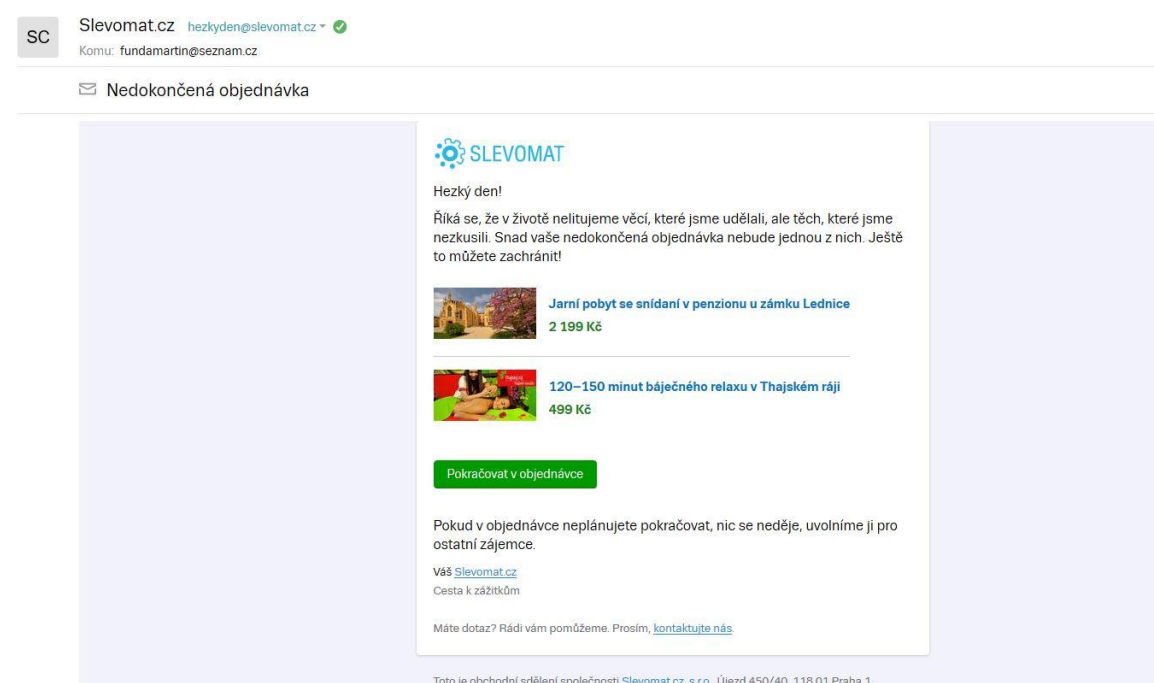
SC

Slevomat.cz hezkyden@slevomat.cz

Komu: fundamartin@seznam.cz

Nedokončená objednávka

SLEVOMAT

Hezký den!

Říká se, že v životě nelitujeme věcí, které jsme udělali, ale těch, které jsme nezkusili. Snad vaše nedokončená objednávka nebude jednou z nich. Ještě to můžete zachránit!

Jarní pobyt se snídaní v penzionu u zámku Lednice
2 199 Kč

120–150 minut báječného relaxu v Thajském ráji
499 Kč

Pokračovat v objednávce

Pokud v objednávce neplánujete pokračovat, nic se neděje, uvolníme ji pro ostatní zájemce.

Váš Slevomat.cz
Cesta k zážitkům

Máte dotaz? Rádi vám pomůžeme. Prosím, kontaktujte nás.

Toto je obchodní sdělení společnosti Slevomat.cz, s.r.o., Újezd 450/40, 118 01 Praha 1